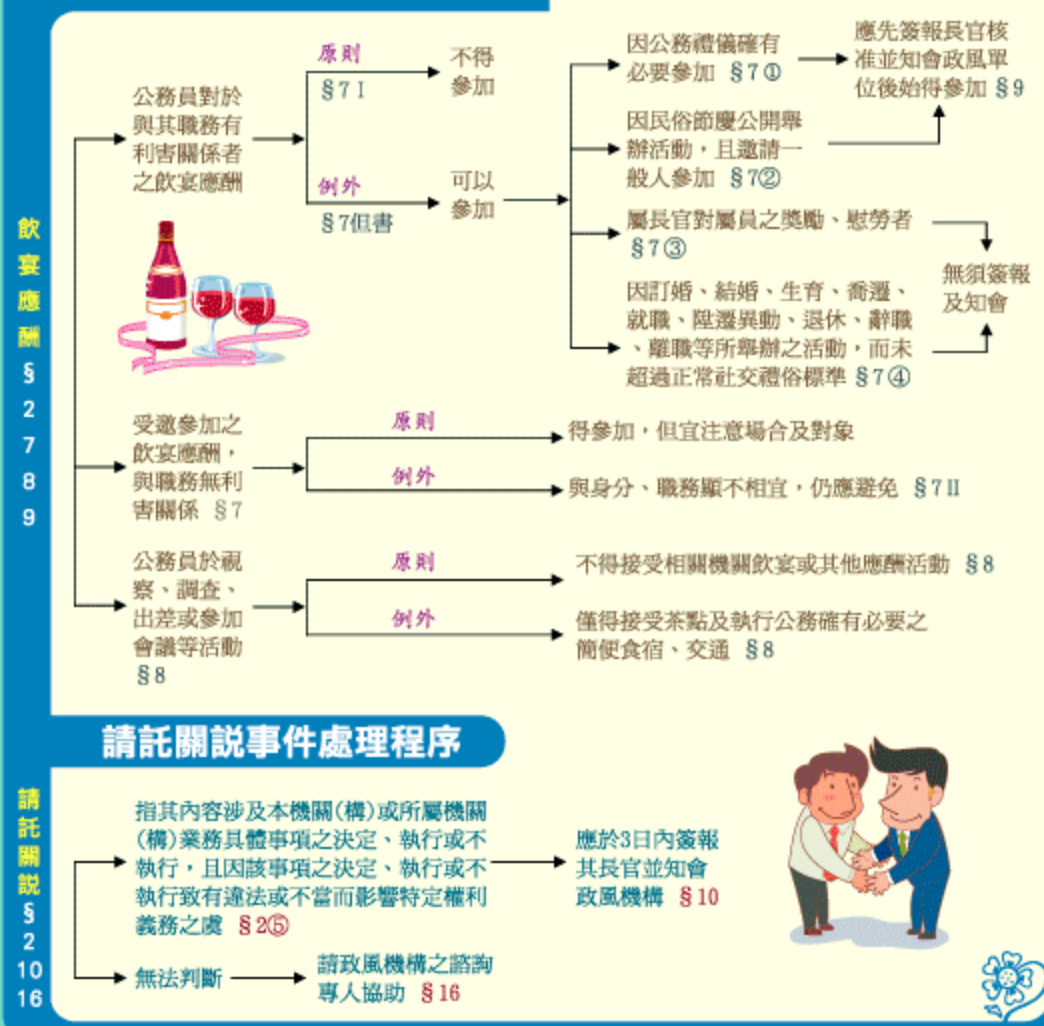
飲宴應酬 §2 7 8 9

公務員對於與其職務有利害關係者之飲宴應酬

原則 §7 I 不得參加

例外 §7但書 可以參加

因公務禮儀確有必要參加 §7①

應先簽報長官核准並知會政風單位後始得參加 §9

因民俗節慶公開舉辦活動，且邀請一般人參加 §7②

屬長官對屬員之獎勵、慰勞者 §7③

因訂婚、結婚、生育、喬遷、就職、陞遷異動、退休、辭職、離職等所舉辦之活動，而未超過正常社交禮俗標準 §7④

無須簽報及知會

受邀參加之飲宴應酬，與職務無利害關係 §7

原則 得參加，但宜注意場合及對象

例外 與身分、職務顯不相宜，仍應避免 §7 II

公務員於視察、調查、出差或參加會議等活動 §8

原則 不得接受相關機關飲宴或其他應酬活動 §8

例外 僅得接受茶點及執行公務確有必要之簡便食宿、交通 §8

請託關說事件處理程序

請託關說 §2 10 16

指其內容涉及本機關(構)或所屬機關(構)業務具體事項之決定、執行或不執行，且因該事項之決定、執行或不執行致有違法或不當而影響特定權利義務之虞 §2⑤

應於3日內簽報其長官並知會政風機構 §10

無法判斷

請政風機構之諮詢專人協助 §16